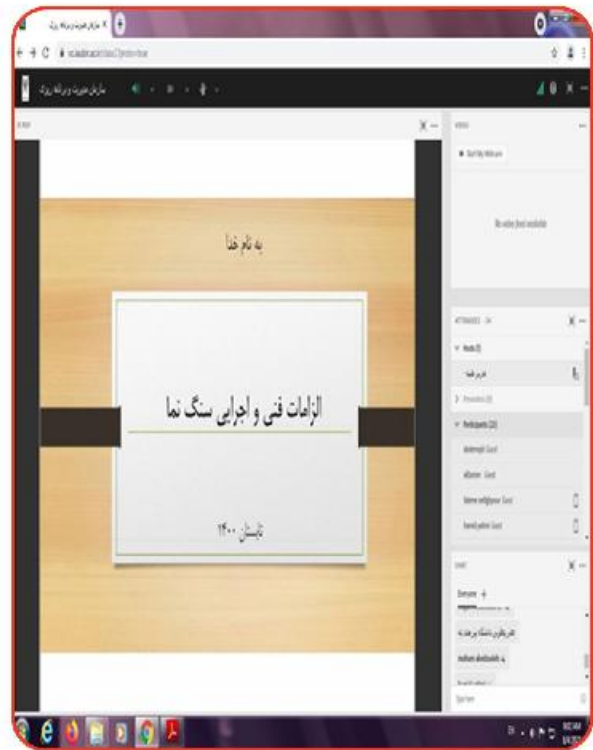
به نام خدا

الزامات فنی و اجرایی سنگ نما

تابستان ۱۴۰۰

سازمان مدیریت و برنامه ریزی

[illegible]

Start My Webcam

No video feed available

ATTENDEES

Hosts

Presenters

Participants

Guest

Guest

Guest

Guest

CHAT

Everyone

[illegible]